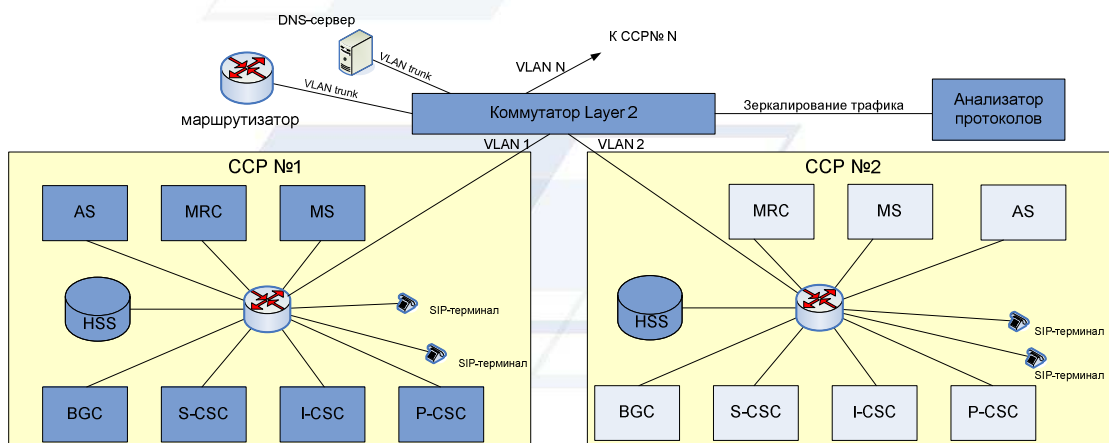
DNS-сервер

К ССР№ N

VLAN N

VLAN trunk

VLAN trunk

маршрутизатор

Коммутатор Layer 2

Зеркалирование трафика

Анализатор протоколов

VLAN 1

VLAN 2

ССР №1

AS

MRC

MS

HSS

SIP-терминал

SIP-терминал

BGC

S-CSC

I-CSC

P-CSC

ССР №2

MRC

MS

AS

HSS

SIP-терминал

SIP-терминал

BGC

S-CSC

I-CSC

P-CSC